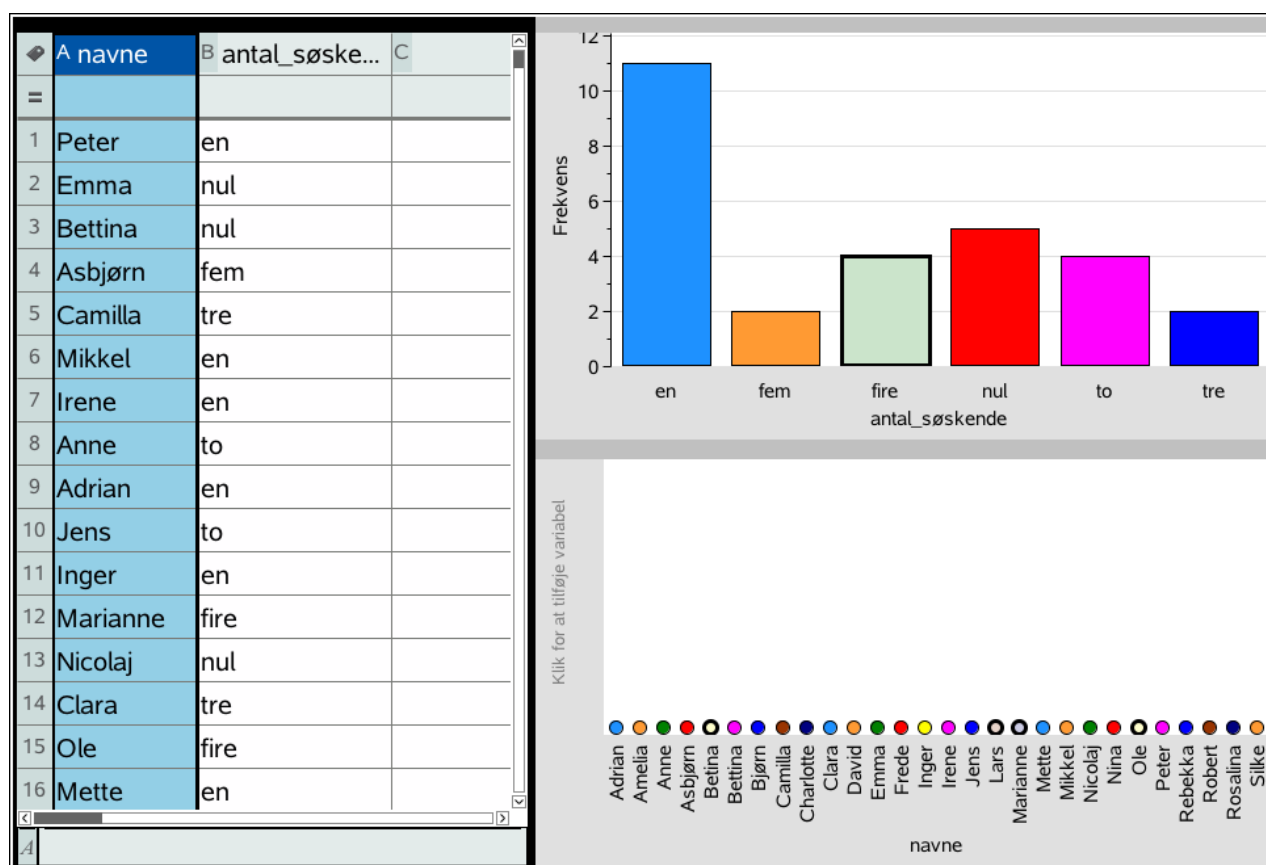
| | A navne | B antal_søske... | C |
|---|---|---|---|
| = | | | |
| 1 | Peter | en | |
| 2 | Emma | nul | |
| 3 | Bettina | nul | |
| 4 | Asbjørn | fem | |
| 5 | Camilla | tre | |
| 6 | Mikkel | en | |
| 7 | Irene | en | |
| 8 | Anne | to | |
| 9 | Adrian | en | |
| 10 | Jens | to | |
| 11 | Inger | en | |
| 12 | Marianne | fire | |
| 13 | Nicolaj | nul | |
| 14 | Clara | tre | |
| 15 | Ole | fire | |
| 16 | Mette | en | |

A

12
10
8
6
4
2
0
Frekvens
en fem fire nul to tre
antal_søskende

Klik for at tilføje variabel

Adrian Amelia Anne Asbjørn Betina Bettina Bjørn Camilla Charlotte Clara David Emma Frede Inger Irene Jens Lars Marianne Mette Mikkel Nicolaj Nina Ole Peter Rebekka Robert Rosalina Silke
navne